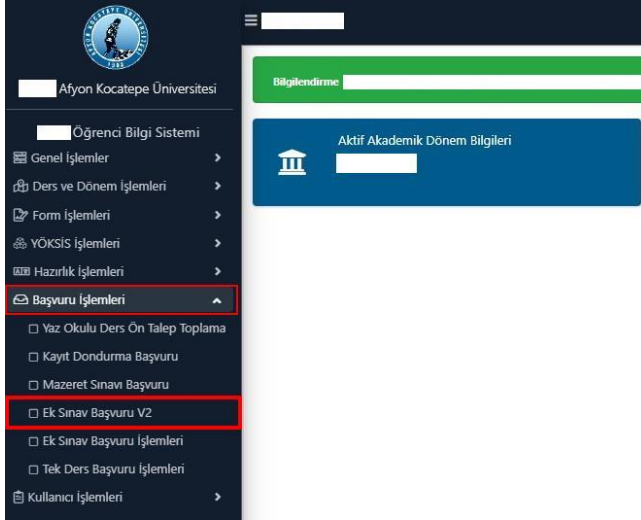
Afyon Kocatepe Üniversitesi

Öğrenci Bilgi Sistemi

Genel İşlemler

Ders ve Dönem İşlemleri

Form İşlemleri

YÖKSİS İşlemleri

Hazırlık İşlemleri

Başvuru İşlemleri

Yaz Okulu Ders Ön Talep Toplama

Kayıt Dondurma Başvuru

Mazeret Sınavı Başvuru

Ek Sınav Başvuru V2

Ek Sınav Başvuru İşlemleri

Tek Ders Başvuru İşlemleri

Kullanıcı İşlemleri

Bilgilendirme

Aktif Akademik Dönem Bilgileri